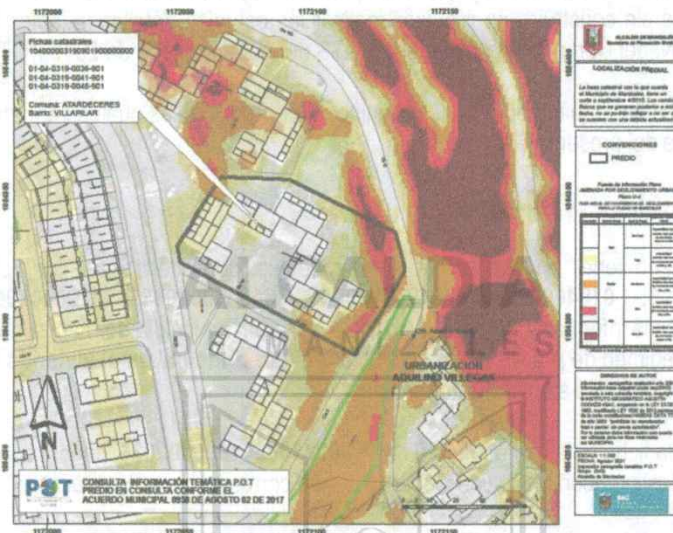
1172000 1172050 1172100 1172150

Fichas catastrales
10400003190901900000000
01-04-0319-0036-901
01-04-0319-0041-901
01-04-0319-0045-901

Comuna: ATARDECERES
Barrio: VILLARLAR

ALCALDÍA DE MANIZALES
Secretaría de Planeación

LOCALIZACIÓN PREDIAL

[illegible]

CONVENCIONES

PREDIO

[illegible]

URBANIZACIÓN AQUILINO VILLEGAS

ALCALDÍA DE MANIZALES

N

POT
CONSULTA INFORMACIÓN TEMÁTICA P.O.T
PREDIO EN CONSULTA CONFORME EL
ACUERDO MUNICIPAL 0958 DE AGOSTO 02 DE 2017

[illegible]